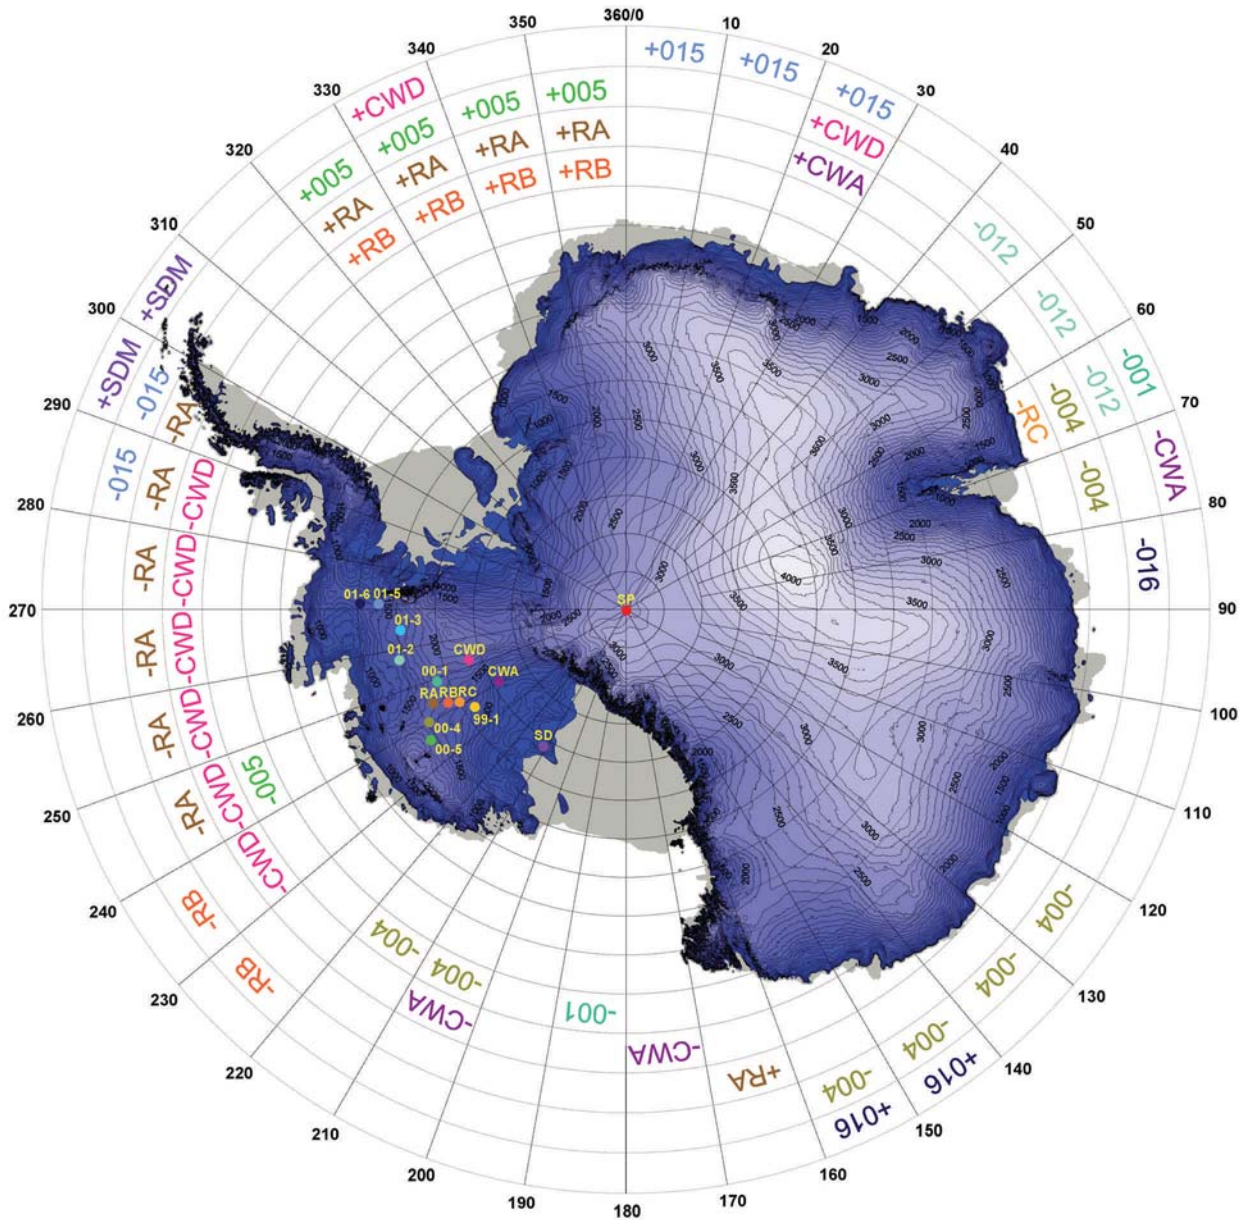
360/0
10
20
30
40
50
60
70
80
90
100
110
120
130
140
150
160
170
180
190
200
210
220
230
240
250
260
270
280
290
300
310
320
330
340
350

+015
+015
+015
+CWD
+CWA
-012
-012
-012
-001
-004
-RC
-CWA
-004
-016
+CWD
+005
+005
+005
+005
+005
+RA
+RA
+RA
+RA
+RA
+RB
+RB
+RB
+RB
+SDM
+SDM
-015
-015
-RA
-RA
-CWD
-RA
-CWD
-RA
-CWD
-RA
-CWD
-005
-RA
-CWD
-RB
-RB
-004
-004
-CWA
-001
-CWA
+RA
-004
+016
-004
+016
-004
-004

SP
01-6
01-5
01-3
01-2
00-1
CWD
CWA
RA
RB
RC
99-1
00-4
00-5
SD

1000
1500
2000
2500
3000
3500
4000